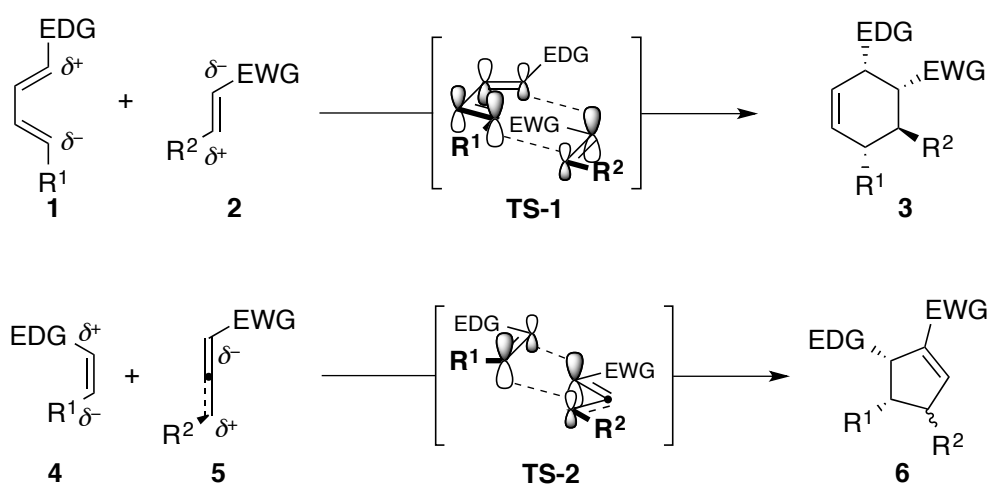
EDG
$\delta^+$
$\delta^-$
$R^1$
**1**

+

$\delta^-$ EWG
$R^2$ $\delta^+$
**2**

EDG
EWG
$R^1$
$R^2$
**TS-1**

EDG
EWG
$R^2$
$R^1$
**3**

EDG $\delta^+$
$R^1$ $\delta^-$
**4**

+

EWG
$\delta^-$
$R^2$ $\delta^+$
**5**

EDG
$R^1$
EWG
$R^2$
**TS-2**

EWG
EDG
$R^1$
$R^2$
**6**